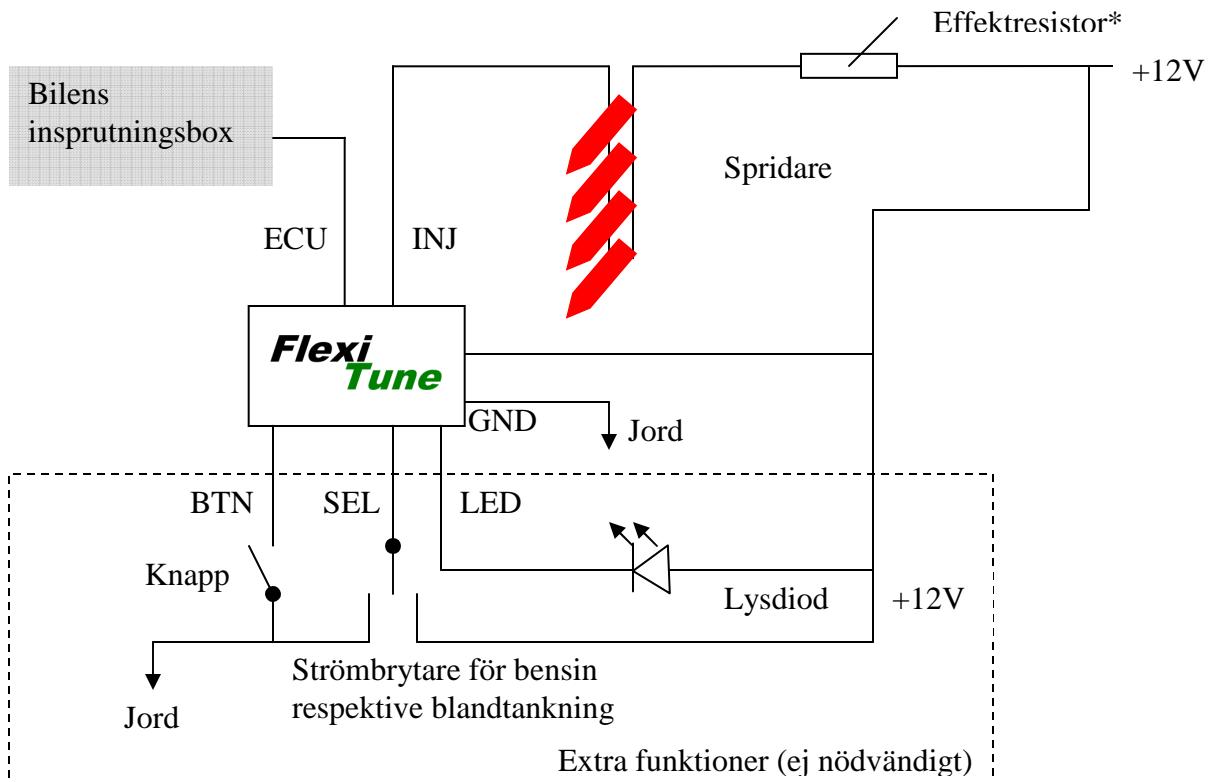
Effektresistor*

+12V

Bilens insprutningsbox

Spridare

ECU

INJ

Flexi Tune

GND

Jord

BTN

SEL

LED

Knapp

Lysdiod

+12V

Jord

Strömbrytare för bensin respektive blandtankning

Extra funktioner (ej nödvändigt)